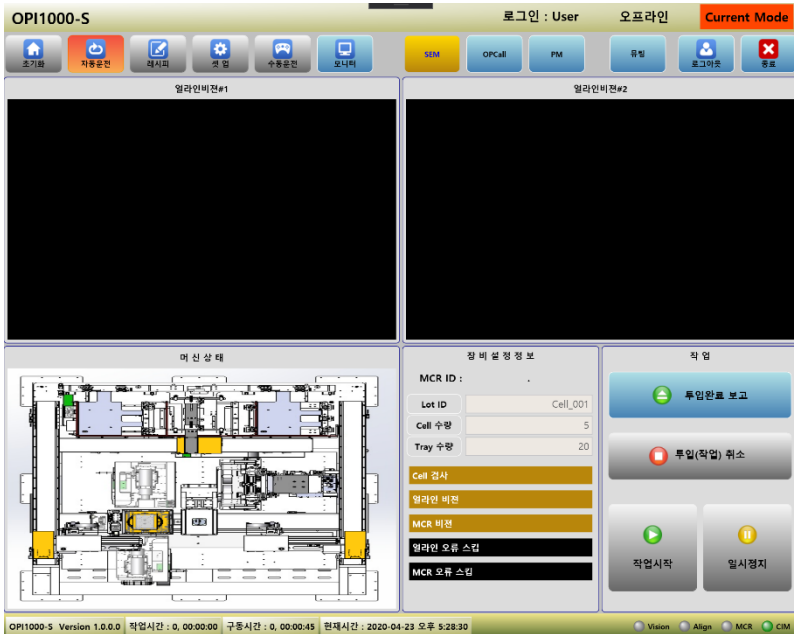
OPI1000-S

로그인 : User

오프라인

Current Mode

초기화

자동운전

레시피

셋 업

수동운전

모니터

SEM

OPCall

PM

유틸

로그아웃

종료

얼라인비전#1

얼라인비전#2

머 신 상 태

장 비 설 정 정 보

MCR ID :

.

| Lot ID | Cell_001 |
|---|---|
| Cell 수량 | 5 |
| Tray 수량 | 20 |

Cell 검사

얼라인 비전

MCR 비전

얼라인 오류 스킵

MCR 오류 스킵

작 업

투입완료 보고

투입(작업) 취소

작업시작

일시정지

OPI1000-S Version 1.0.0.0

작업시간 : 0, 00:00:00

구동시간 : 0, 00:00:45

현재시간 : 2020-04-23 오후 5:28:30

Vision

Align

MCR

CIM